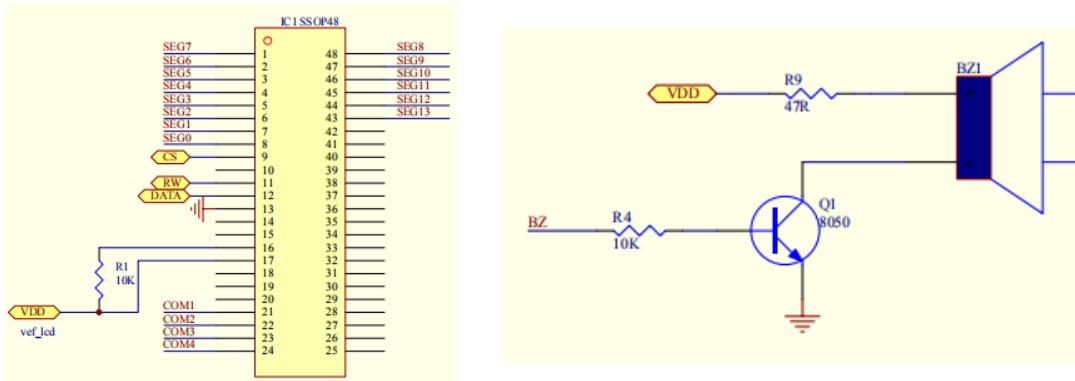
IC1 SSOP48

SEG7 1 48 SEG8
SEG6 2 47 SEG9
SEG5 3 46 SEG10
SEG4 4 45 SEG11
SEG3 5 44 SEG12
SEG2 6 43 SEG13
SEG1 7 42
SEG0 8 41
CS 9 40
10 39
RW 11 38
DATA 12 37
13 36
14 35
15 34
16 33
17 32
18 31
19 30
20 29
COM1 21 28
COM2 22 27
COM3 23 26
COM4 24 25

R1
10K

VDD
vef_lcd

VDD
R9
47R
BZ1
+
-
Q1
8050
BZ
R4
10K